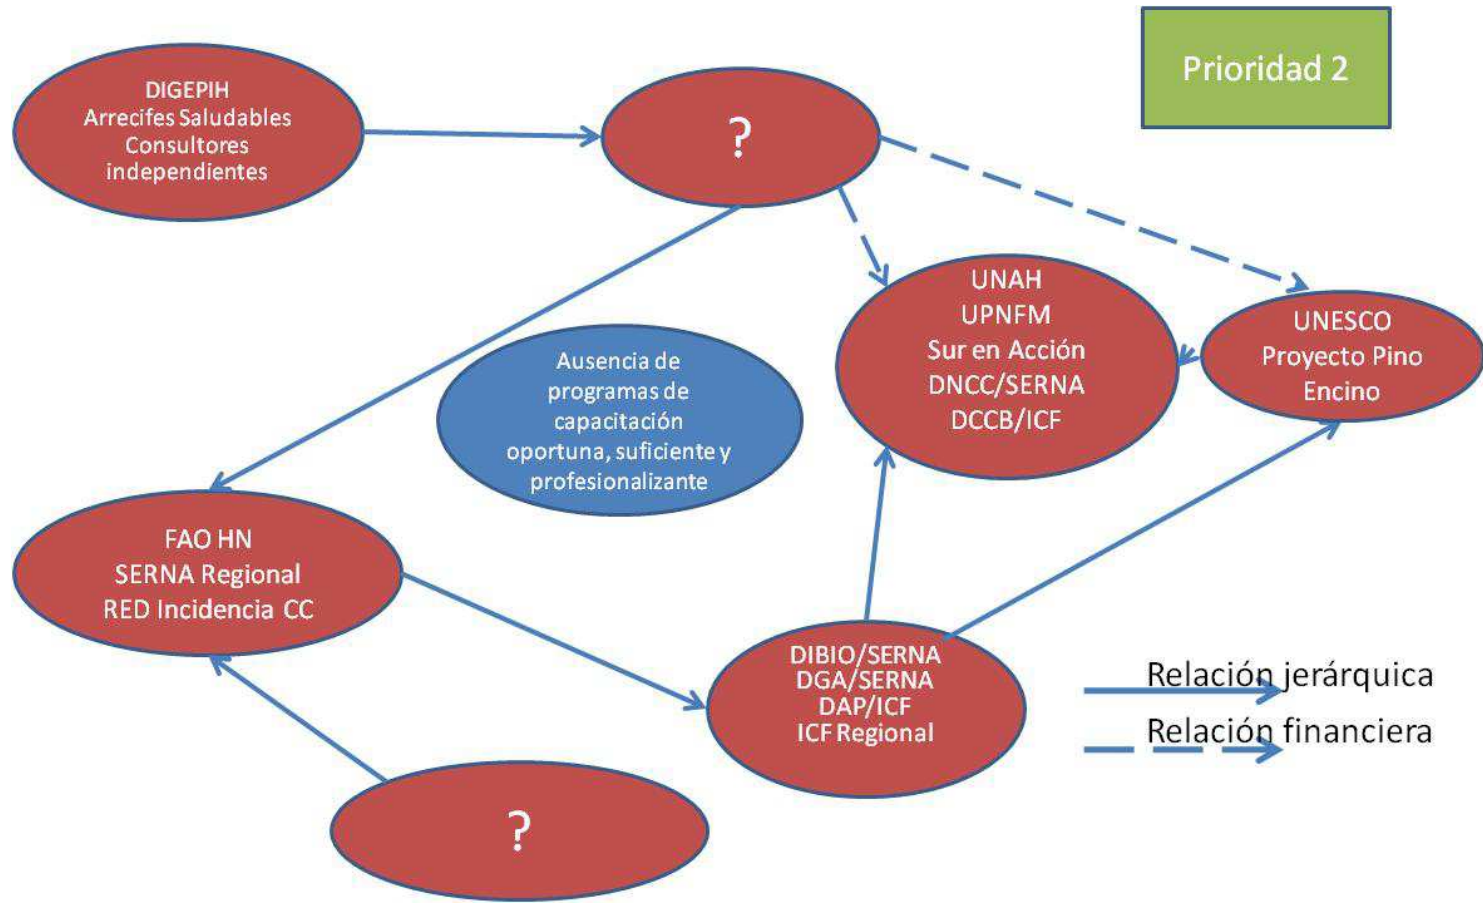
Prioridad 2

DIGEPIH
Arrecifes Saludables
Consultores independientes

?

UNAH
UPNFM
Sur en Acción
DNCC/SERNA
DCCB/ICF

UNESCO
Proyecto Pino Encino

Ausencia de programas de capacitación oportuna, suficiente y profesionalizante

FAO HN
SERNA Regional
RED Incidencia CC

DIBIO/SERNA
DGA/SERNA
DAP/ICF
ICF Regional

Relación jerárquica
Relación financiera

?